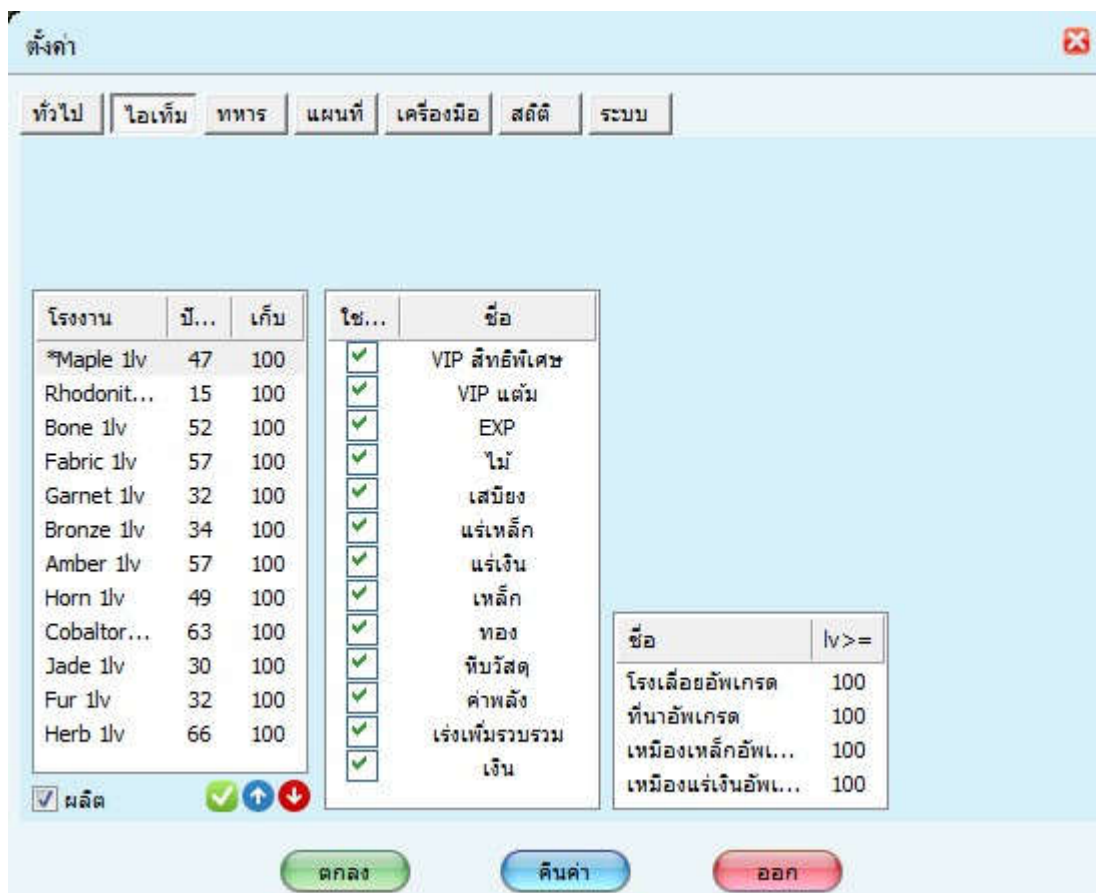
ตั้งค่า

ทั่วไป | ไอเท็ม | ทหาร | แผนที่ | เครื่องมือ | สถิติ | ระบบ

| โรงงาน | ปี... | เก็บ |
|---|---|---|
| *Maple 1lv | 47 | 100 |
| Rhodonit... | 15 | 100 |
| Bone 1lv | 52 | 100 |
| Fabric 1lv | 57 | 100 |
| Garnet 1lv | 32 | 100 |
| Bronze 1lv | 34 | 100 |
| Amber 1lv | 57 | 100 |
| Horn 1lv | 49 | 100 |
| Cobaltor... | 63 | 100 |
| Jade 1lv | 30 | 100 |
| Fur 1lv | 32 | 100 |
| Herb 1lv | 66 | 100 |

ผลิต

| ใช่... | ชื่อ |
|---|---|
| ✓ | VIP สิทธิพิเศษ |
| ✓ | VIP แต้ม |
| ✓ | EXP |
| ✓ | ไม้ |
| ✓ | เสบียง |
| ✓ | แร่เหล็ก |
| ✓ | แร่เงิน |
| ✓ | เหล็ก |
| ✓ | ทอง |
| ✓ | หีบวัสดุ |
| ✓ | ค่าพลัง |
| ✓ | เร่งเพิ่มรวบรวม |
| ✓ | เงิน |

| ชื่อ | lv>= |
|---|---|
| โรงเลื่อยอัพเกรด | 100 |
| ที่นาอัพเกรด | 100 |
| เหมืองเหล็กอัพเ... | 100 |
| เหมืองแร่เงินอัพเ... | 100 |

ตกลง | คืนค่า | ออก